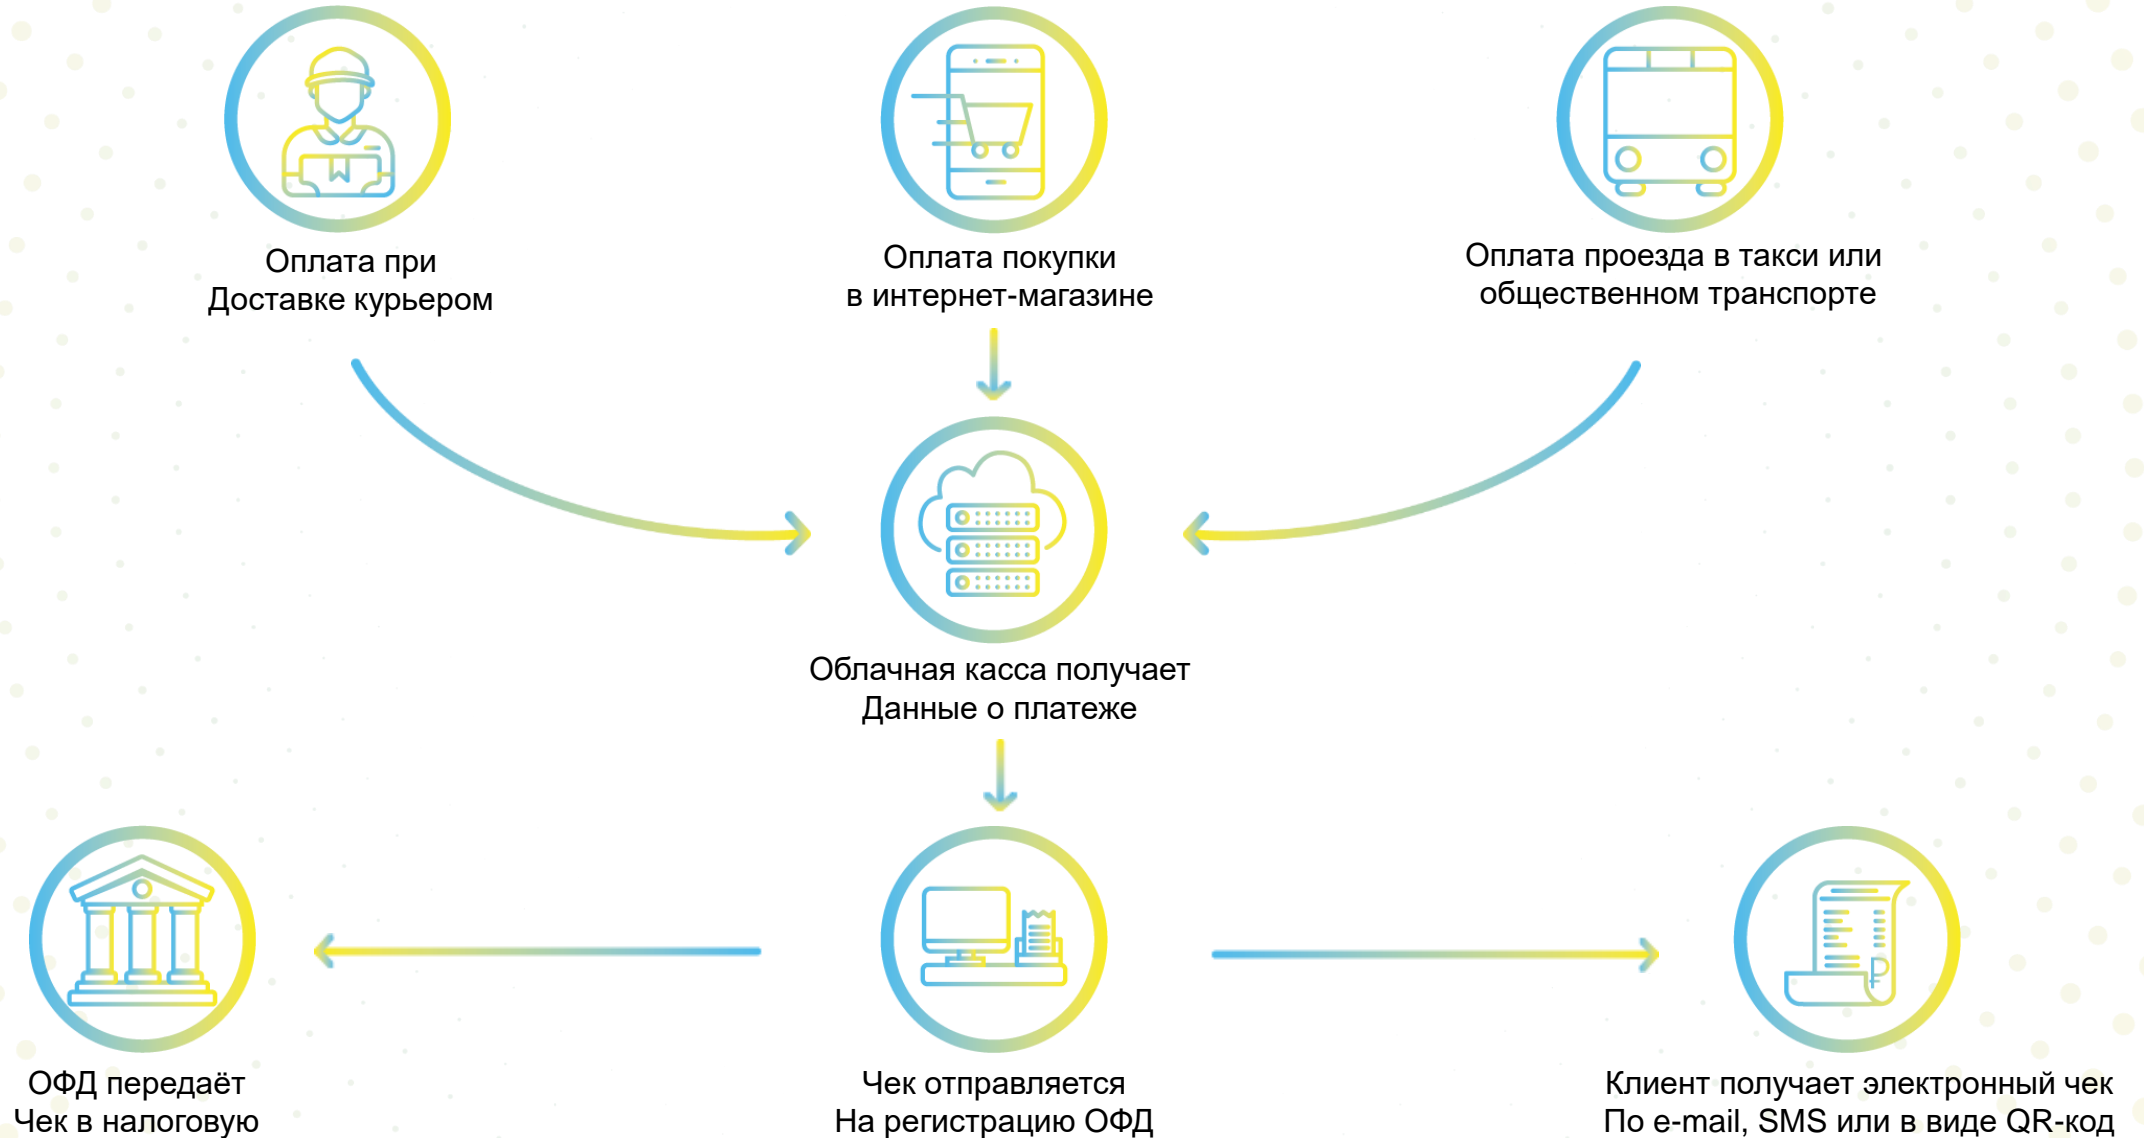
Оплата при
Доставке курьером

Оплата покупки
в интернет-магазине

Оплата проезда в такси или
общественном транспорте

Облачная касса получает
Данные о платеже

ОФД передаёт
Чек в налоговую

Чек отправляется
На регистрацию ОФД

Клиент получает электронный чек
По e-mail, SMS или в виде QR-код